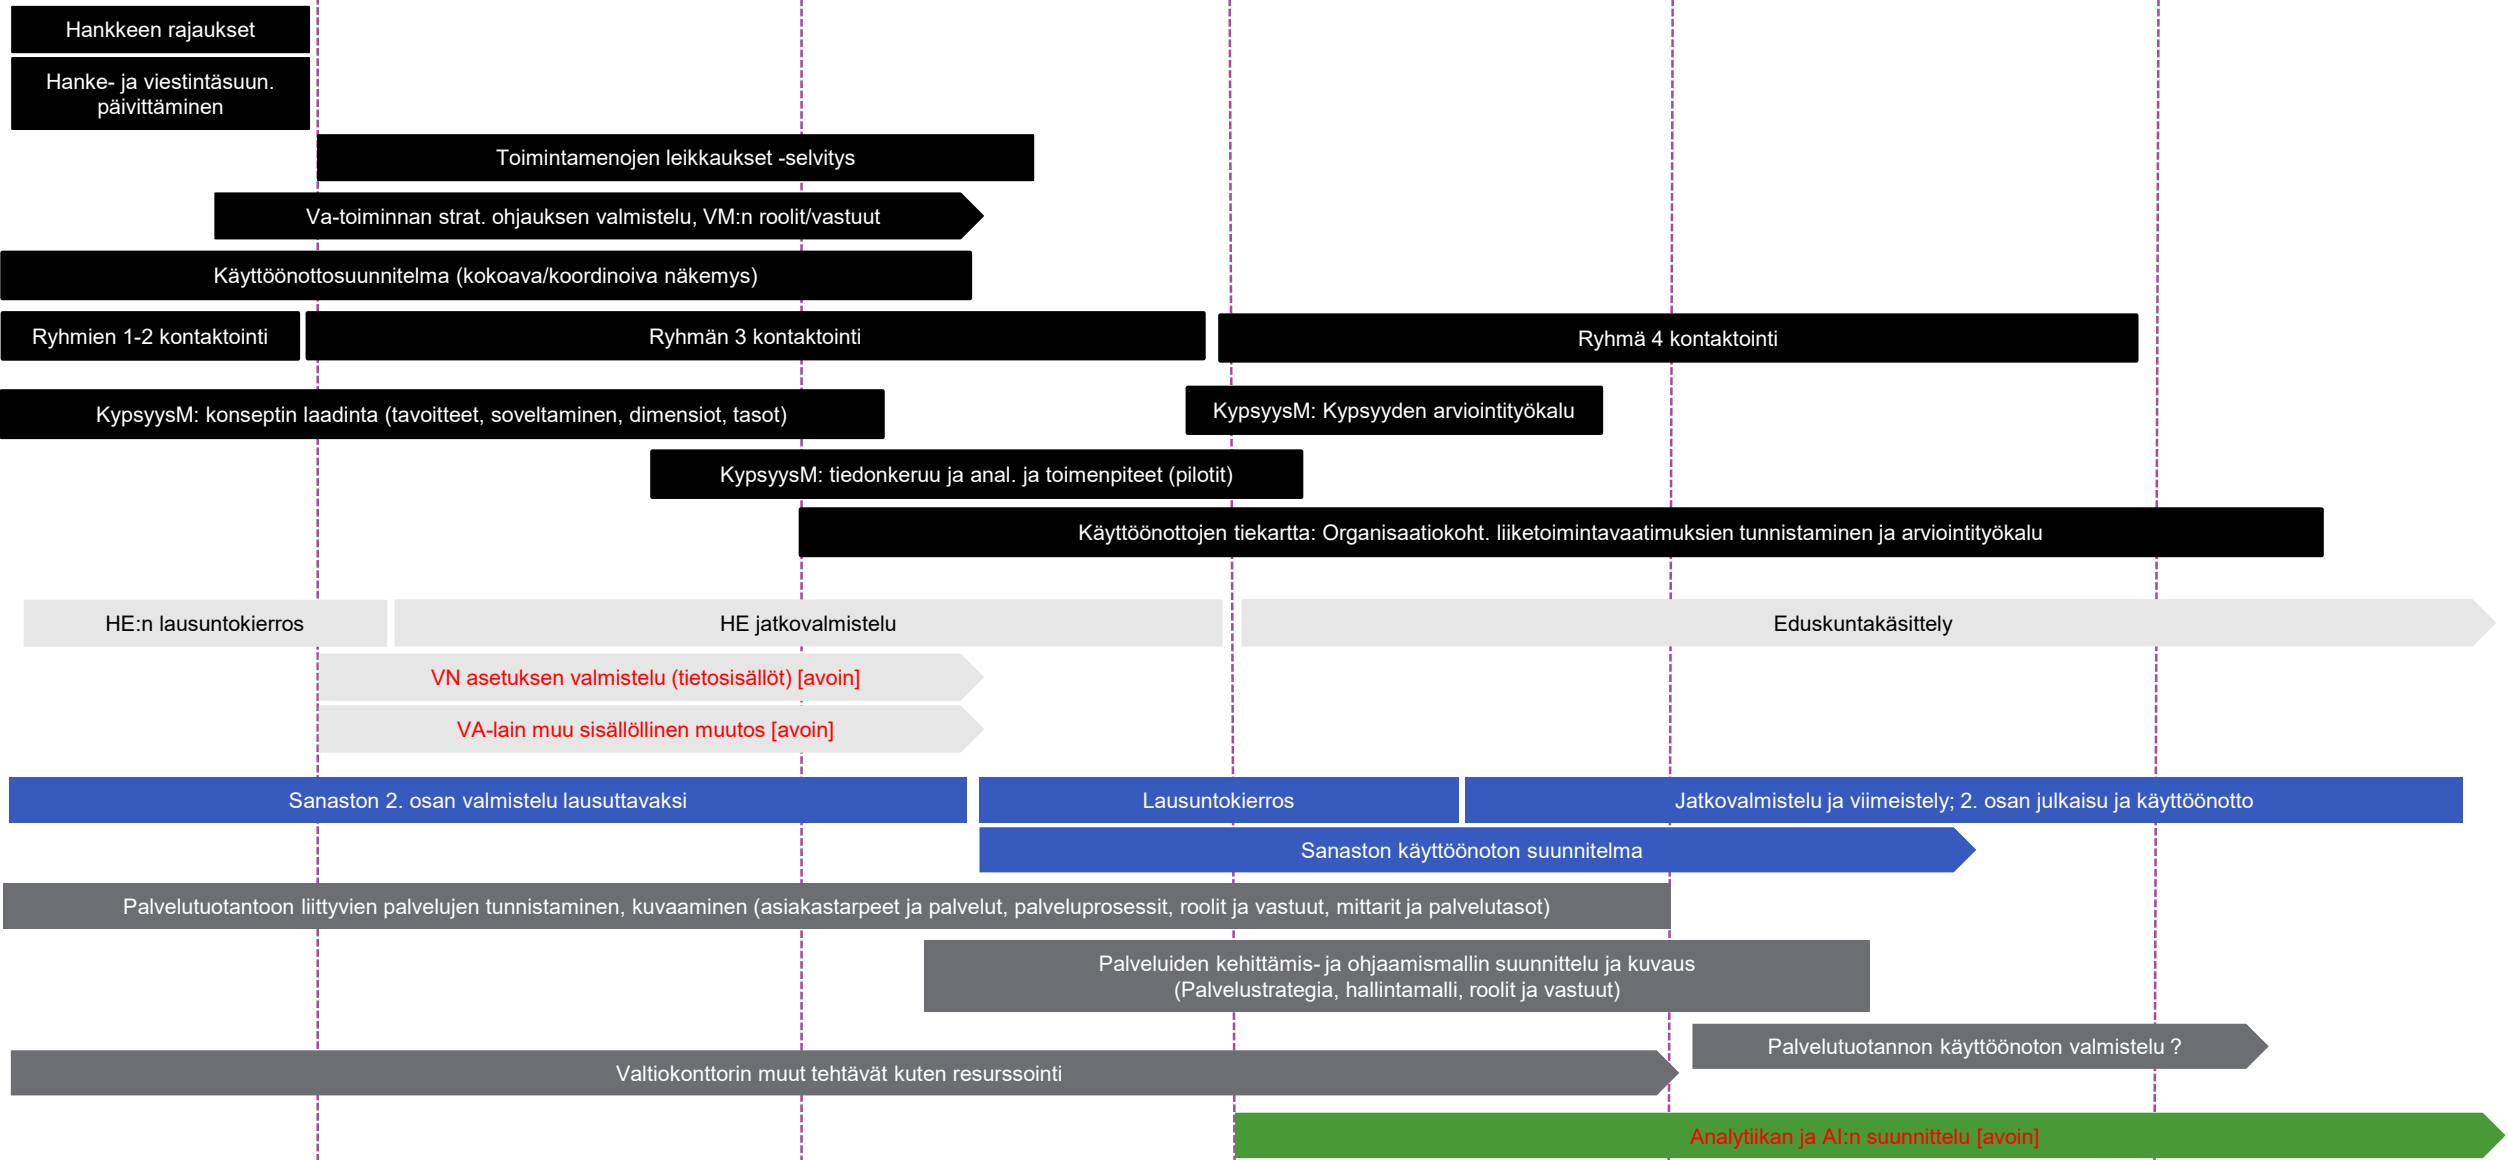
Hankkeen rajaukset

Hanke- ja viestintäsuun. päivittäminen

Toimintamenojen leikkaukset -selvitys

Va-toiminnan strat. ohjauksen valmistelu, VM:n roolit/vastuut

Käyttöönottosuunnitelma (kokoava/koordinoiva näkemys)

Ryhmien 1-2 kontaktointi

Ryhmän 3 kontaktointi

Ryhmä 4 kontaktointi

KypsyysM: konseptin laadinta (tavoitteet, soveltaminen, dimensiot, tasot)

KypsyysM: Kypsyyden arviointityökalu

KypsyysM: tiedonkeruu ja anal. ja toimenpiteet (pilotit)

Käyttöönottojen tiekartta: Organisaatiokoht. liiketoimintavaatimuksien tunnistaminen ja arviointityökalu

HE:n lausuntokierros

HE jatkovalmistelu

Eduskuntakäsittely

VN asetuksen valmistelu (tietosisällöt) [avoin]

VA-lain muu sisällöllinen muutos [avoin]

Sanaston 2. osan valmistelu lausuttavaksi

Lausuntokierros

Jatkovalmistelu ja viimeistely; 2. osan julkaisu ja käyttöönotto

Sanaston käyttöönoton suunnitelma

Palvelutuotantoon liittyvien palvelujen tunnistaminen, kuvaaminen (asiakastarpeet ja palvelut, palveluprosessit, roolit ja vastuut, mittarit ja palvelutasot)

Palveluiden kehittämis- ja ohjaamismallin suunnittelu ja kuvaus (Palvelustrategia, hallintamalli, roolit ja vastuut)

Palvelutuotannon käyttöönoton valmistelu ?

Valtiokonttorin muut tehtävät kuten resurssointi

Analytiikan ja AI:n suunnittelu [avoin]